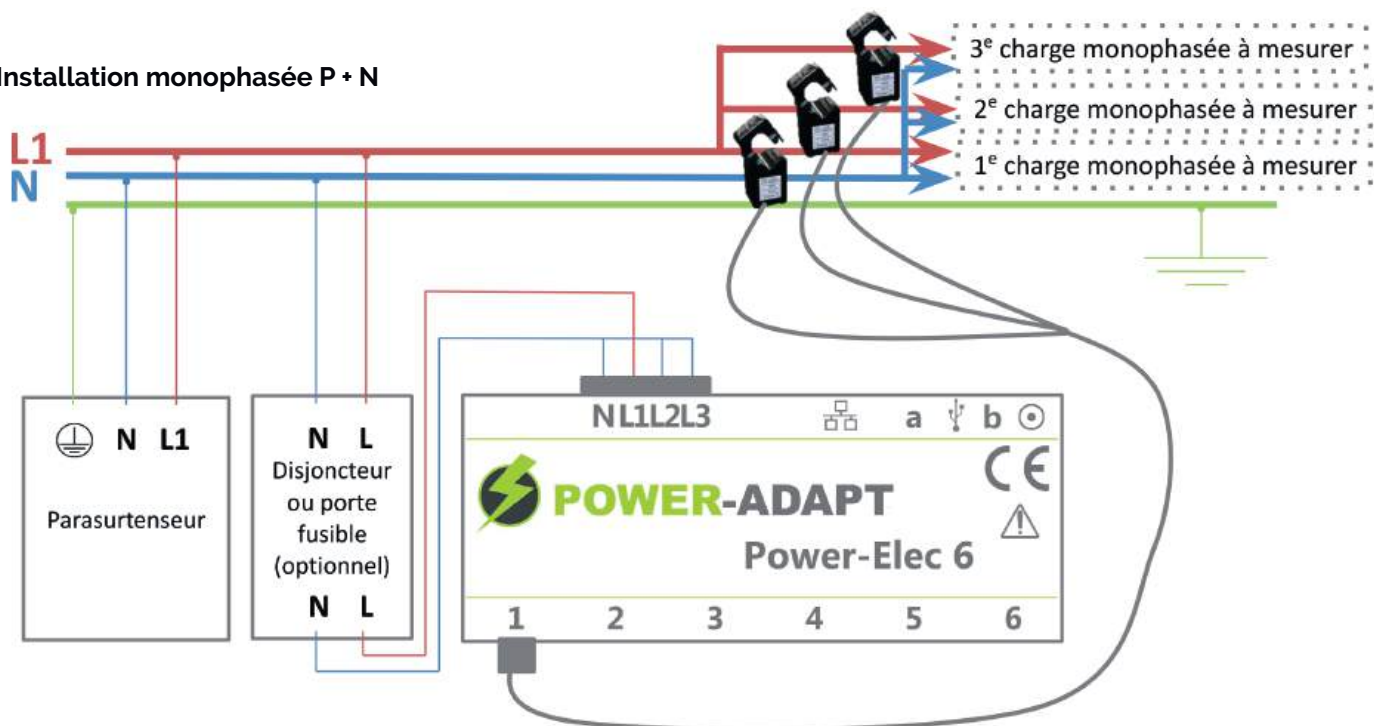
Installation monophasée P + N

L1
N

$3^e$ charge monophasée à mesurer
$2^e$ charge monophasée à mesurer
$1^e$ charge monophasée à mesurer

N L1
Parasurtenseur

N L
Disjoncteur ou porte fusible (optionnel)
N L

NL1L2L3
a b
CE
POWER-ADAPT
Power-Elec 6
1 2 3 4 5 6